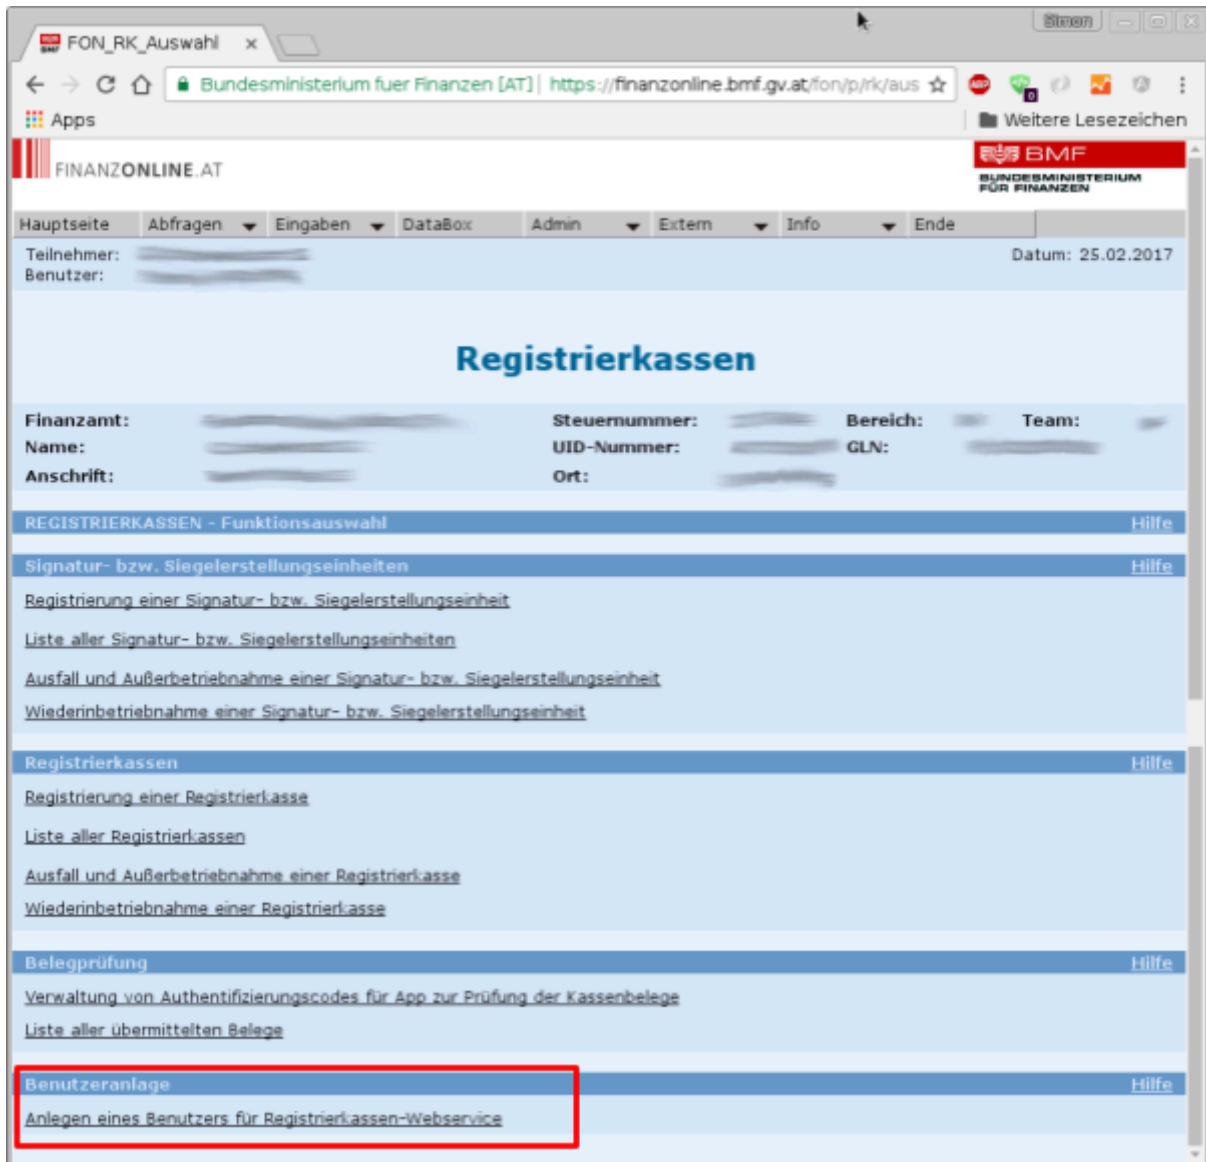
FON_RK_Auswahl ×

Simon

Bundesministerium fuer Finanzen [AT] | https://finanzonline.bmf.gv.at/fon/p/rk/aus

Apps

Weitere Lesezeichen

FINANZONLINE.AT

BMF
BUNDESMINISTERIUM FÜR FINANZEN

Hauptseite Abfragen Eingaben DataBox Admin Extern Info Ende

Teilnehmer: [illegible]
Benutzer: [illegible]

Datum: 25.02.2017

Registrierkassen

| Finanzamt: | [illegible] | Steuernummer: | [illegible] | Bereich: | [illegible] | Team: | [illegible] |
|---|---|---|---|---|---|---|---|
| Name: | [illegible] | UID-Nummer: | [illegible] | GLN: | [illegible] | | |
| Anschrift: | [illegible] | Ort: | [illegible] | | | | |

REGISTRIERKASSEN - Funktionsauswahl Hilfe

Signatur- bzw. Siegelerstellungseinheiten Hilfe

Registrierung einer Signatur- bzw. Siegelerstellungseinheit

Liste aller Signatur- bzw. Siegelerstellungseinheiten

Ausfall und Außerbetriebnahme einer Signatur- bzw. Siegelerstellungseinheit

Wiederinbetriebnahme einer Signatur- bzw. Siegelerstellungseinheit

Registrierkassen Hilfe

Registrierung einer Registrierkasse

Liste aller Registrierkassen

Ausfall und Außerbetriebnahme einer Registrierkasse

Wiederinbetriebnahme einer Registrierkasse

Belegprüfung Hilfe

Verwaltung von Authentifizierungscodes für App zur Prüfung der Kassenbelege

Liste aller übermittelten Belege

Benutzeranlage Hilfe

Anlegen eines Benutzers für Registrierkassen-Webservice